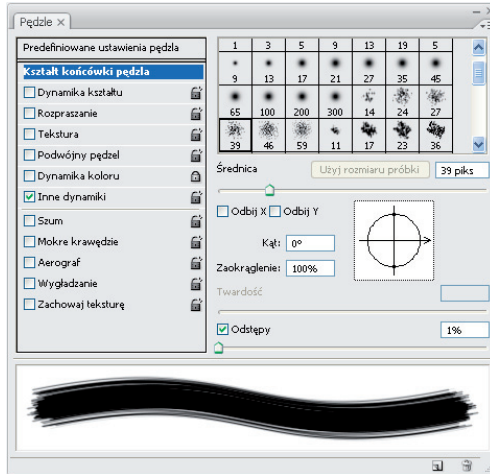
Pędzle ×

Predefiniowane ustawienia pędzla

Kształt końcówki pędzla

Dynamika kształtu

Rozpraszanie

Tekstura

Podwójny pędzel

Dynamika koloru

Inne dynamiki

Szum

Mokre krawędzie

Aerograf

Wygładzanie

Zachowaj teksturę

| 1 | 3 | 5 | 9 | 13 | 19 | 5 |
|---|---|---|---|---|---|---|
| 9 | 13 | 17 | 21 | 27 | 35 | 45 |
| 65 | 100 | 200 | 300 | 14 | 24 | 27 |
| 39 | 46 | 59 | 11 | 17 | 23 | 36 |

Średnica

Użyj rozmiaru próbki

39 piks

Odbij X

Odbij Y

Kąt: 0°

Zaokrąglenie: 100%

Twardość

Odstępy

1%